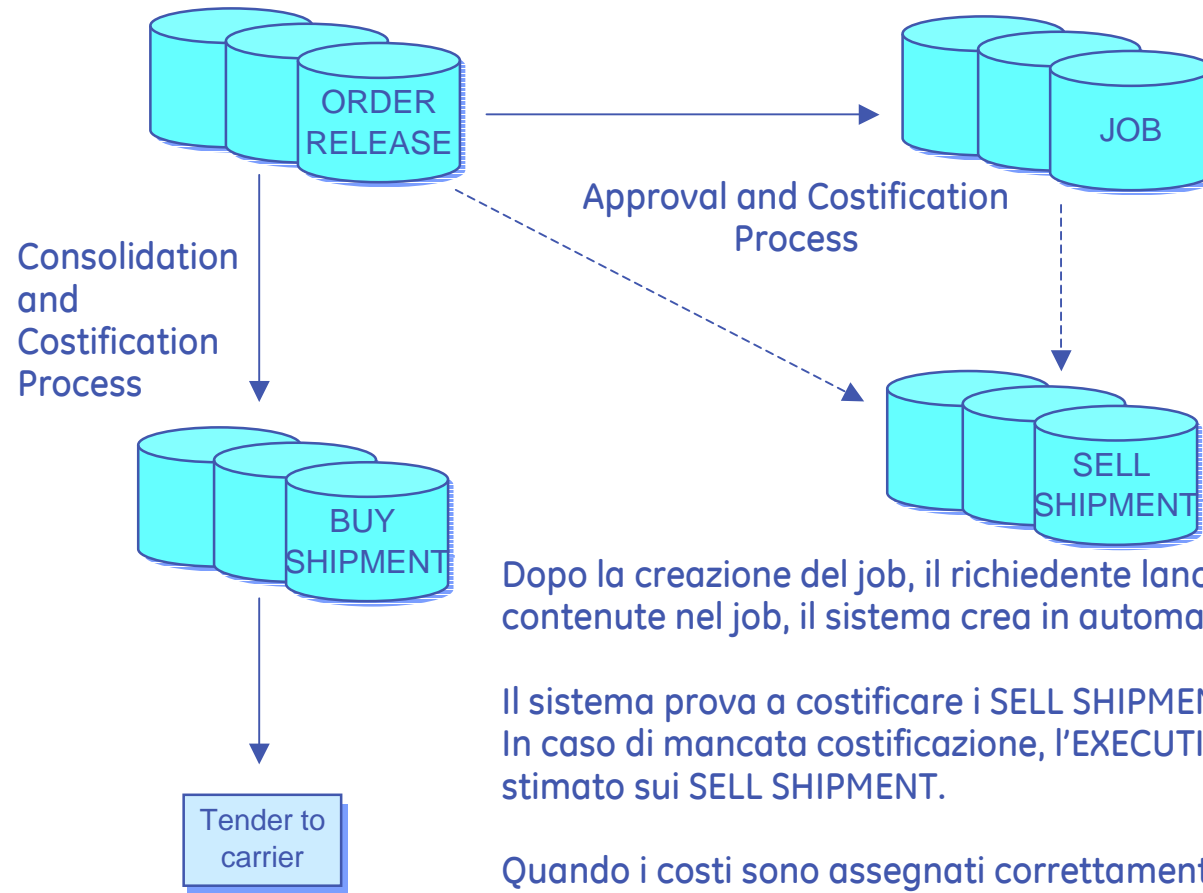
ORDER RELEASE

JOB

Approval and Costification Process

Consolidation and Costification Process

SELL SHIPMENT

BUY SHIPMENT

Dopo la creazione del job, il richiedente lanc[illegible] contenute nel job, il sistema crea in automa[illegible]

Il sistema prova a costificare i SELL SHIPMEN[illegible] In caso di mancata costificazione, l'EXECUTI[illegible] stimato sui SELL SHIPMENT.

Tender to carrier

Quando i costi sono assegnati correttament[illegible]